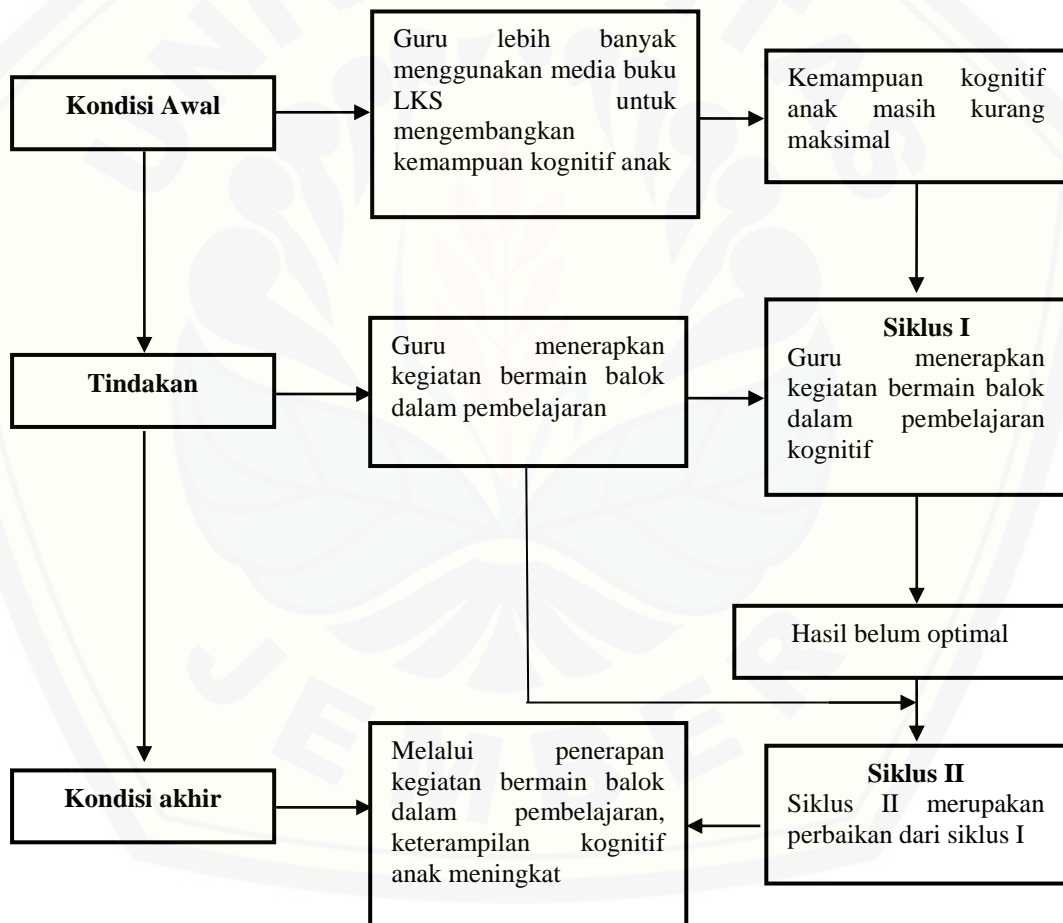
Kondisi Awal

Guru lebih banyak menggunakan media buku LKS untuk mengembangkan kemampuan kognitif anak

Kemampuan kognitif anak masih kurang maksimal

Tindakan

Guru menerapkan kegiatan bermain balok dalam pembelajaran

Siklus I
Guru menerapkan kegiatan bermain balok dalam pembelajaran kognitif

Hasil belum optimal

Kondisi akhir

Melalui penerapan kegiatan bermain balok dalam pembelajaran, keterampilan kognitif anak meningkat

Siklus II
Siklus II merupakan perbaikan dari siklus I